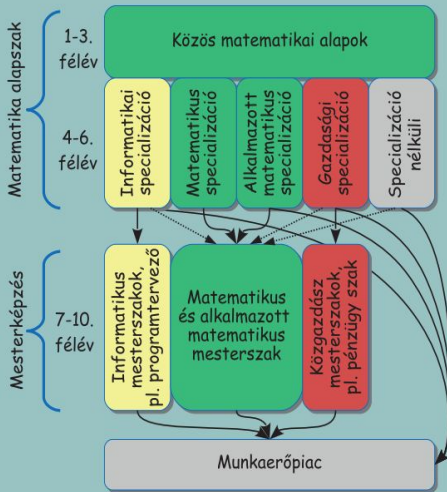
Matematika alapszak

1-3. félév

Közös matematikai alapok

4-6. félév

Informatikai specializáció

Matematikus specializáció

Alkalmazott matematikus specializáció

Gazdasági specializáció

Specializáció nélküli

Mesterképzés

7-10. félév

Informatikus mesterszakok, pl. programtervező

Matematikus és alkalmazott matematikus mesterszak

Közgazdász mesterszakok, pl. pénzügy szak

Munkaerőpiac